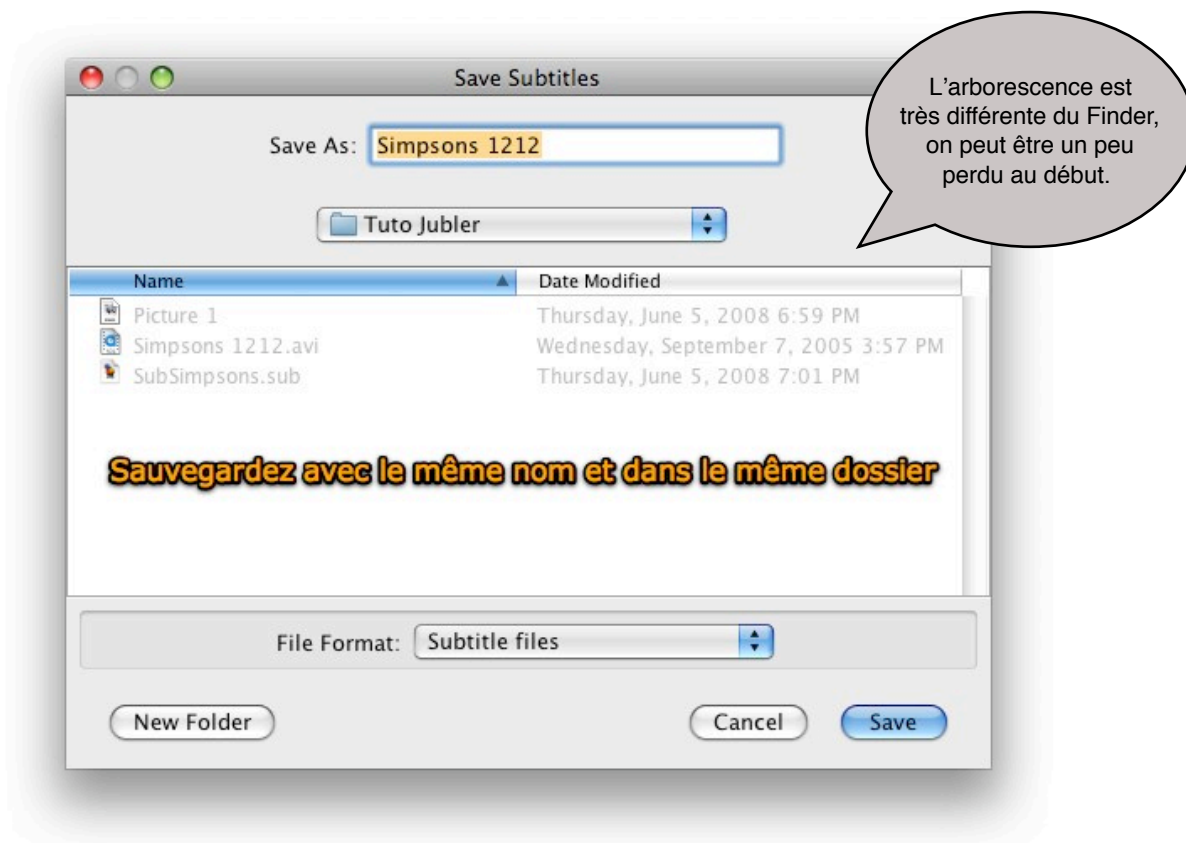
Save Subtitles

L'arborescence est très différente du Finder, on peut être un peu perdu au début.

Save As: Simpsons 1212

Tuto Jubler

| Name | Date Modified |
|---|---|
| Picture 1 | Thursday, June 5, 2008 6:59 PM |
| Simpsons 1212.avi | Wednesday, September 7, 2005 3:57 PM |
| SubSimpsons.sub | Thursday, June 5, 2008 7:01 PM |

Sauvegardez avec le même nom et dans le même dossier

File Format: Subtitle files

New Folder

Cancel

Save